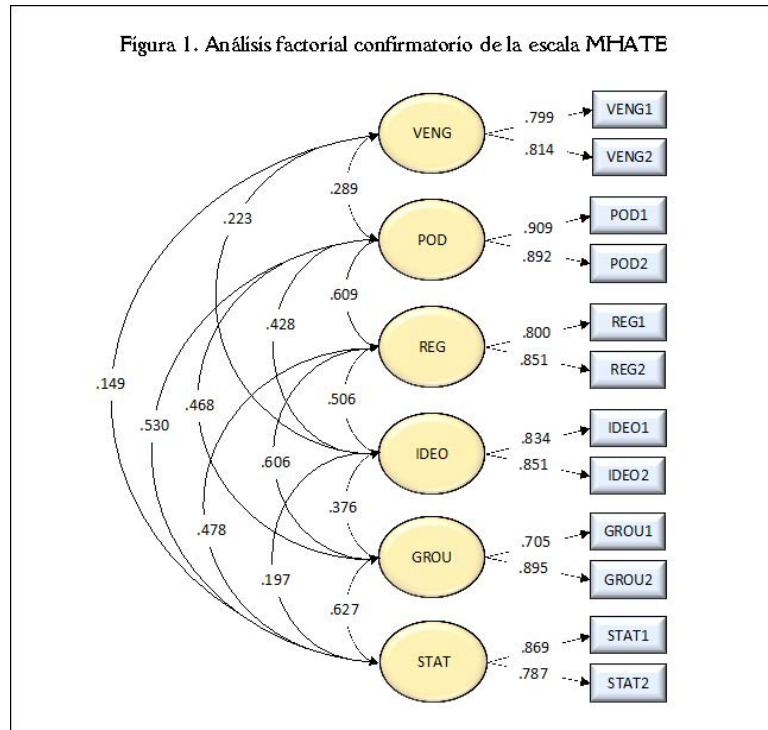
Figura 1. Análisis factorial confirmatorio de la escala MHATE

VENG
.799
VENG1
.814
VENG2

.289
.223

POD
.909
POD1
.892
POD2

.609
.428

REG
.800
REG1
.851
REG2

.149
.530
.468

.506

IDEO
.834
IDEO1
.851
IDEO2

.606
.376
.478

GROU
.705
GROU1
.895
GROU2

.197
.627

STAT
.869
STAT1
.787
STAT2